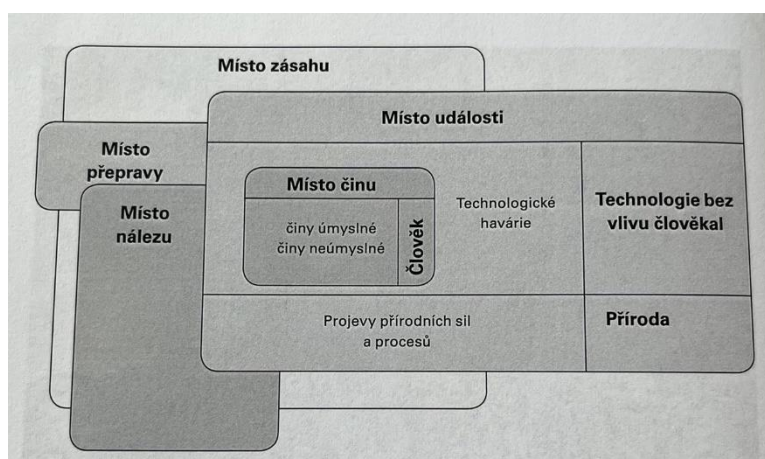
Místo zásahu

Místo události

Místo přepravy

Místo nálezu

Místo činu

činy úmyslné
činy neúmyslné

Člověk

Technologické havárie

Technologie bez vlivu člověkal

Projevy přírodních sil a procesů

Příroda